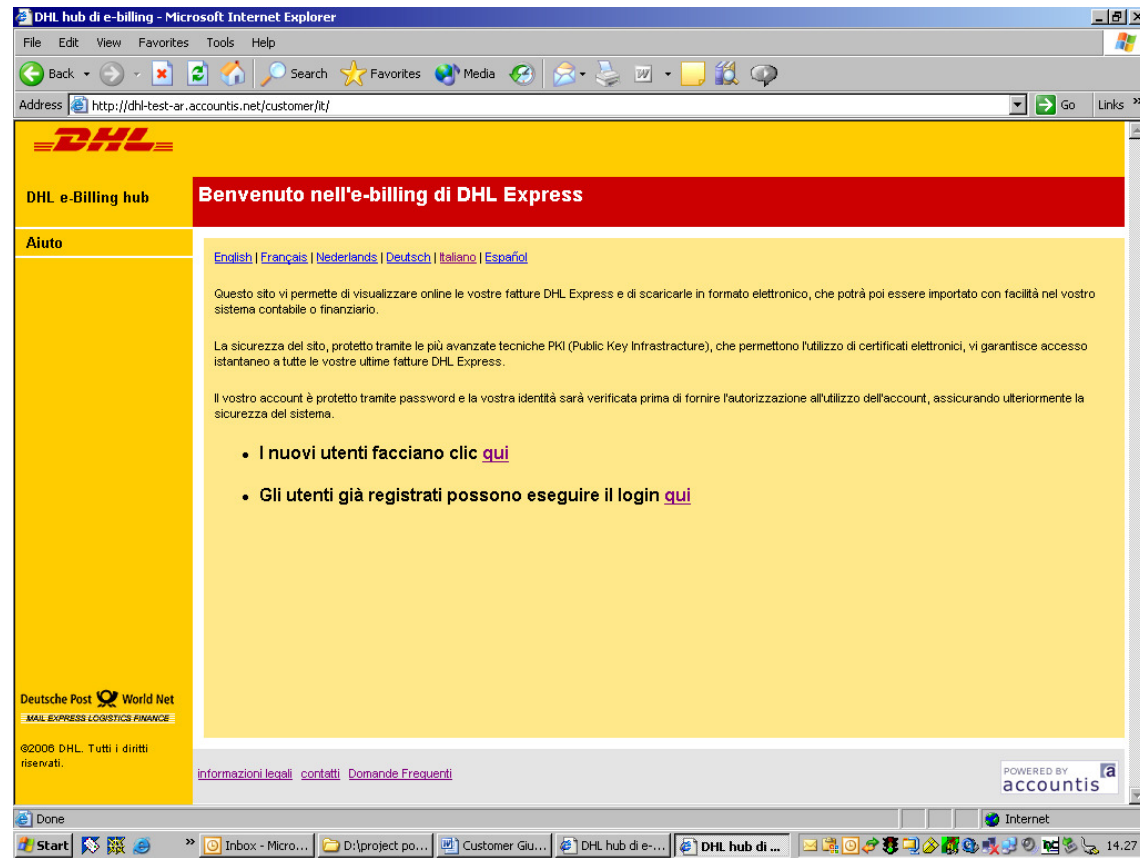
DHL hub di e-billing - Microsoft Internet Explorer

File Edit View Favorites Tools Help

Back Search Favorites Media

Address http://dhl-test-ar.accountis.net/customer/it/ Go Links

DHL

DHL e-Billing hub

Aiuto

Benvenuto nell'e-billing di DHL Express

English | Français | Nederlands | Deutsch | Italiano | Español

Questo sito vi permette di visualizzare online le vostre fatture DHL Express e di scaricarle in formato elettronico, che potrà poi essere importato con facilità nel vostro sistema contabile o finanziario.

La sicurezza del sito, protetto tramite le più avanzate tecniche PKI (Public Key Infrastracture), che permettono l'utilizzo di certificati elettronici, vi garantisce accesso istantaneo a tutte le vostre ultime fatture DHL Express.

Il vostro account è protetto tramite password e la vostra identità sarà verificata prima di fornire l'autorizzazione all'utilizzo dell'account, assicurando ulteriormente la sicurezza del sistema.

• I nuovi utenti facciano clic qui

• Gli utenti già registrati possono eseguire il login qui

Deutsche Post World Net
MAIL EXPRESS LOGISTICS FINANCE

©2006 DHL. Tutti i diritti riservati.

informazioni legali contatti Domande Frequenti

POWERED BY accountis

Done

Internet

Start Inbox - Micro... D:\project po... Customer Giu... DHL hub di e-... DHL hub di ... 14.27